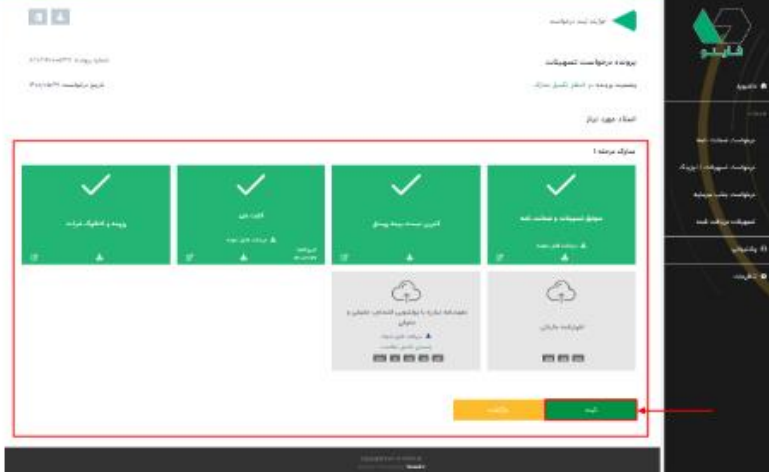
فاینو

داشبورد

درخواست ضمانت نامه

درخواست تسهیلات / لیزینگ

درخواست پیش دریافت

تسهیلات دریافت شده

پشتیبانی

خروج

اولویت ثبت درخواست

پرونده درخواست تسهیلات

شماره پرونده: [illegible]

وضعیت پرونده: در انتظار تکمیل مدارک

تاریخ درخواست: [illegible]

اسناد مورد نیاز

مدارک مرحله ۱

موافق تسهیلات و ضمانت نامه

دریافت فایل نمونه

آخرین لیست بیمه پرسنل

کارت ملی

دریافت فایل نمونه

پروانه و اساسنامه شرکت

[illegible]

قرارداد جاری

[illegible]

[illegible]

دریافت فایل نمونه

ثبت

بازگشت

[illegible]